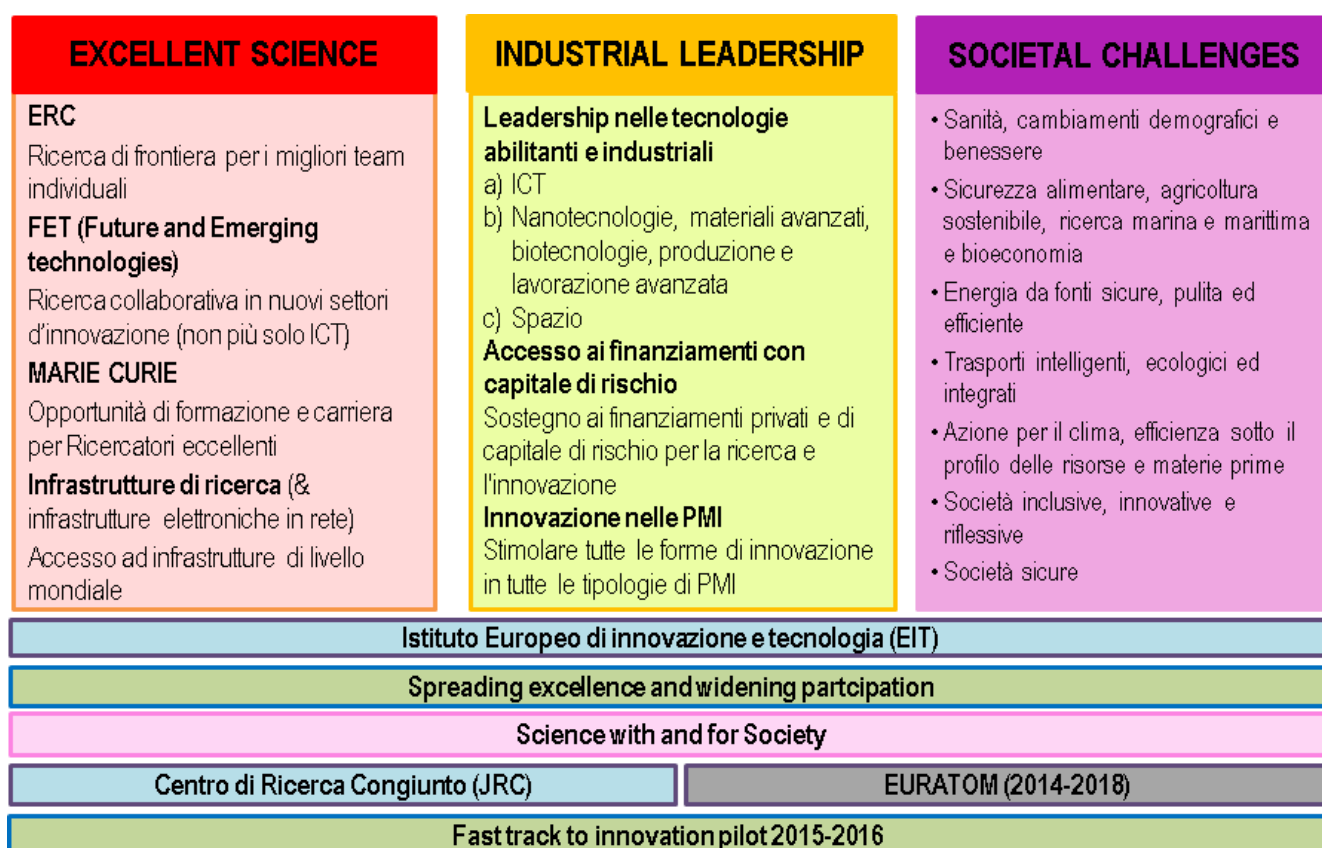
EXCELLENT SCIENCE

ERC

Ricerca di frontiera per i migliori team individuali

FET (Future and Emerging technologies)

Ricerca collaborativa in nuovi settori d'innovazione (non più solo ICT)

MARIE CURIE

Opportunità di formazione e carriera per Ricercatori eccellenti

Infrastrutture di ricerca (& infrastrutture elettroniche in rete)

Accesso ad infrastrutture di livello mondiale

INDUSTRIAL LEADERSHIP

Leadership nelle tecnologie abilitanti e industriali

a) ICT

b) Nanotecnologie, materiali avanzati, biotecnologie, produzione e lavorazione avanzata

c) Spazio

Accesso ai finanziamenti con capitale di rischio

Sostegno ai finanziamenti privati e di capitale di rischio per la ricerca e l'innovazione

Innovazione nelle PMI

Stimolare tutte le forme di innovazione in tutte le tipologie di PMI

SOCIETAL CHALLENGES

• Sanità, cambiamenti demografici e benessere

• Sicurezza alimentare, agricoltura sostenibile, ricerca marina e marittima e bioeconomia

• Energia da fonti sicure, pulita ed efficiente

• Trasporti intelligenti, ecologici ed integrati

• Azione per il clima, efficienza sotto il profilo delle risorse e materie prime

• Società inclusive, innovative e riflessive

• Società sicure

Istituto Europeo di innovazione e tecnologia (EIT)

Spreading excellence and widening partcipation

Science with and for Society

Centro di Ricerca Congiunto (JRC)

EURATOM (2014-2018)

Fast track to innovation pilot 2015-2016